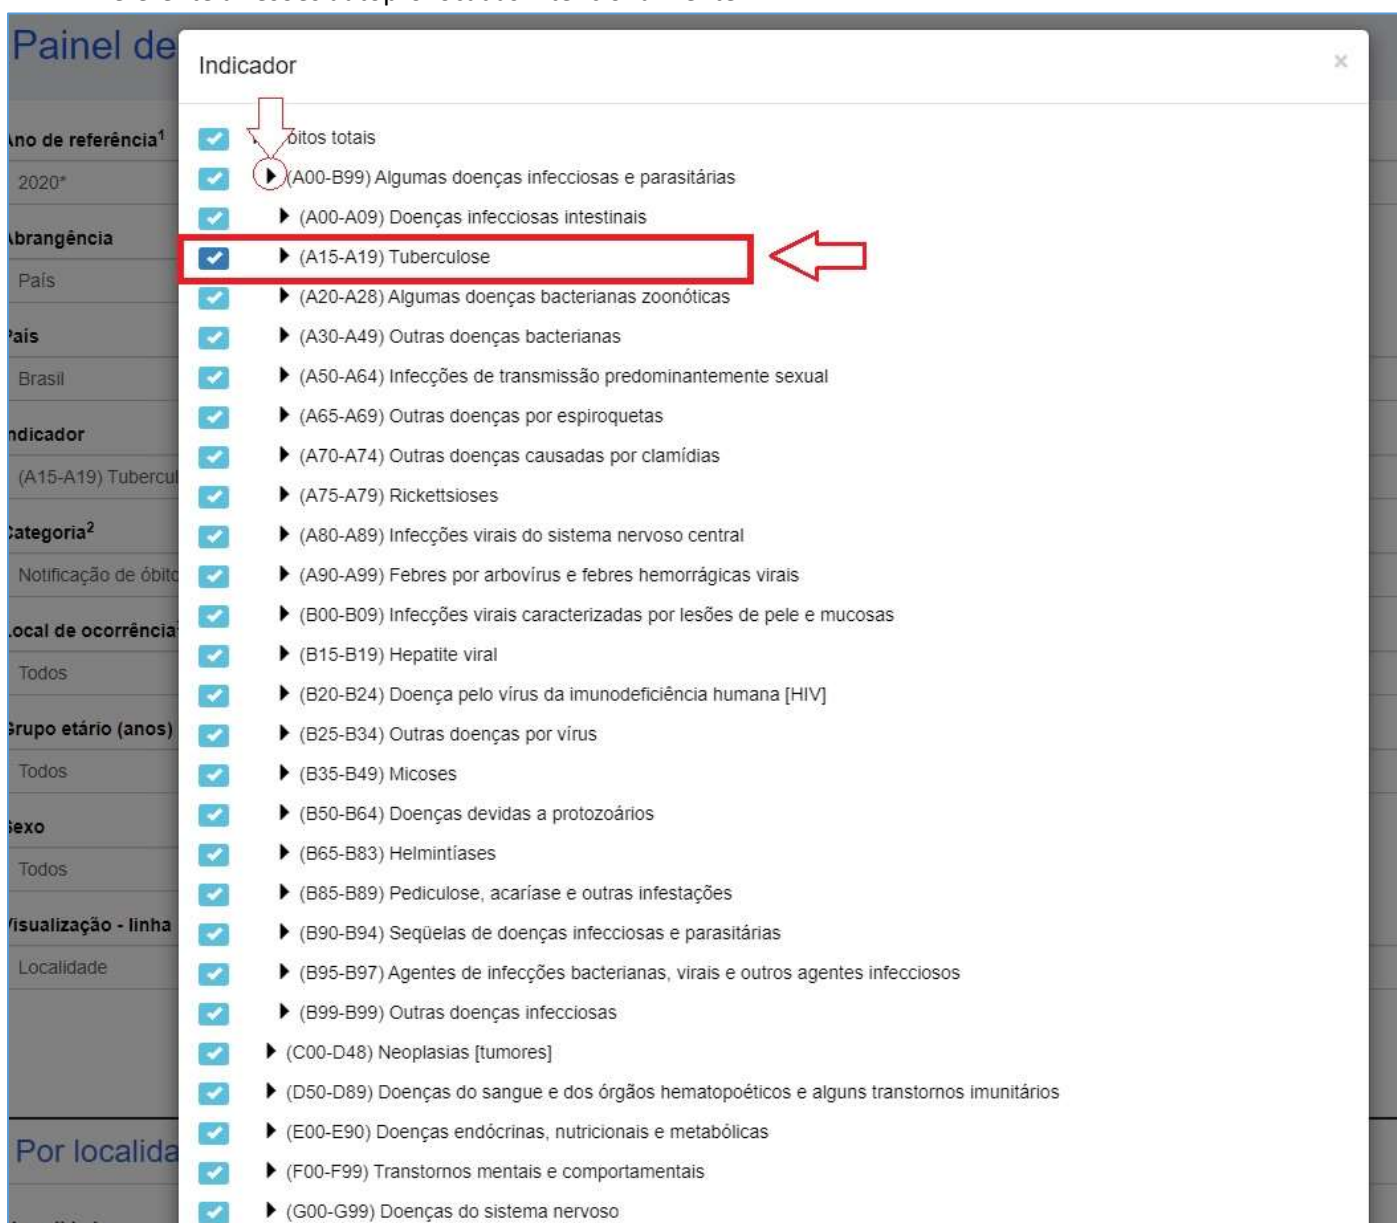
Painel de

Ano de referência¹
2020*
Abrangência
País
País
Brasil
Indicador
(A15-A19) Tubercul
Categoria²
Notificação de óbito
Local de ocorrência
Todos
Grupo etário (anos)
Todos
Sexo
Todos
Visualização - linha
Localidade

Por localida

Indicador

×

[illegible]bitos totais
(A00-B99) Algumas doenças infecciosas e parasitárias
(A00-A09) Doenças infecciosas intestinais
(A15-A19) Tuberculose
(A20-A28) Algumas doenças bacterianas zoonóticas
(A30-A49) Outras doenças bacterianas
(A50-A64) Infecções de transmissão predominantemente sexual
(A65-A69) Outras doenças por espiroquetas
(A70-A74) Outras doenças causadas por clamídias
(A75-A79) Rickettsioses
(A80-A89) Infecções virais do sistema nervoso central
(A90-A99) Febres por arbovírus e febres hemorrágicas virais
(B00-B09) Infecções virais caracterizadas por lesões de pele e mucosas
(B15-B19) Hepatite viral
(B20-B24) Doença pelo vírus da imunodeficiência humana [HIV]
(B25-B34) Outras doenças por vírus
(B35-B49) Micoses
(B50-B64) Doenças devidas a protozoários
(B65-B83) Helmintíases
(B85-B89) Pediculose, acaríase e outras infestações
(B90-B94) Seqüelas de doenças infecciosas e parasitárias
(B95-B97) Agentes de infecções bacterianas, virais e outros agentes infecciosos
(B99-B99) Outras doenças infecciosas
(C00-D48) Neoplasias [tumores]
(D50-D89) Doenças do sangue e dos órgãos hematopoéticos e alguns transtornos imunitários
(E00-E90) Doenças endócrinas, nutricionais e metabólicas
(F00-F99) Transtornos mentais e comportamentais
(G00-G99) Doenças do sistema nervoso